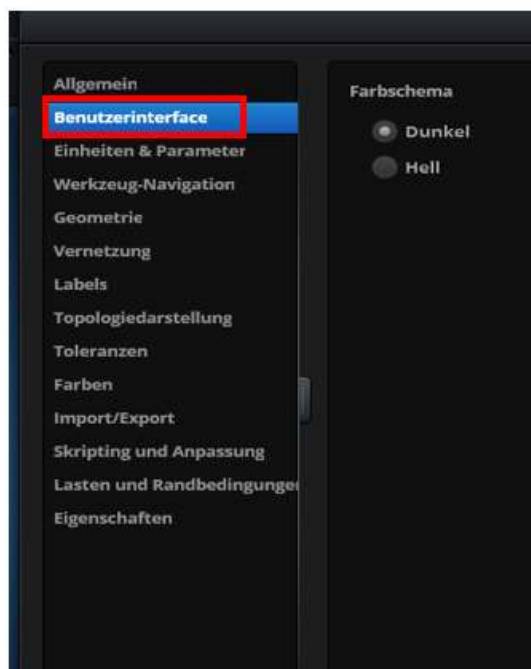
Allgemein
Benutzerinterface
Einheiten & Parameter
Werkzeug-Navigation
Geometrie
Vernetzung
Labels
Topologiedarstellung
Toleranzen
Farben
Import/Export
Skripting und Anpassung
Lasten und Randbedingunge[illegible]
Eigenschaften

Farbschema
Dunkel
Hell